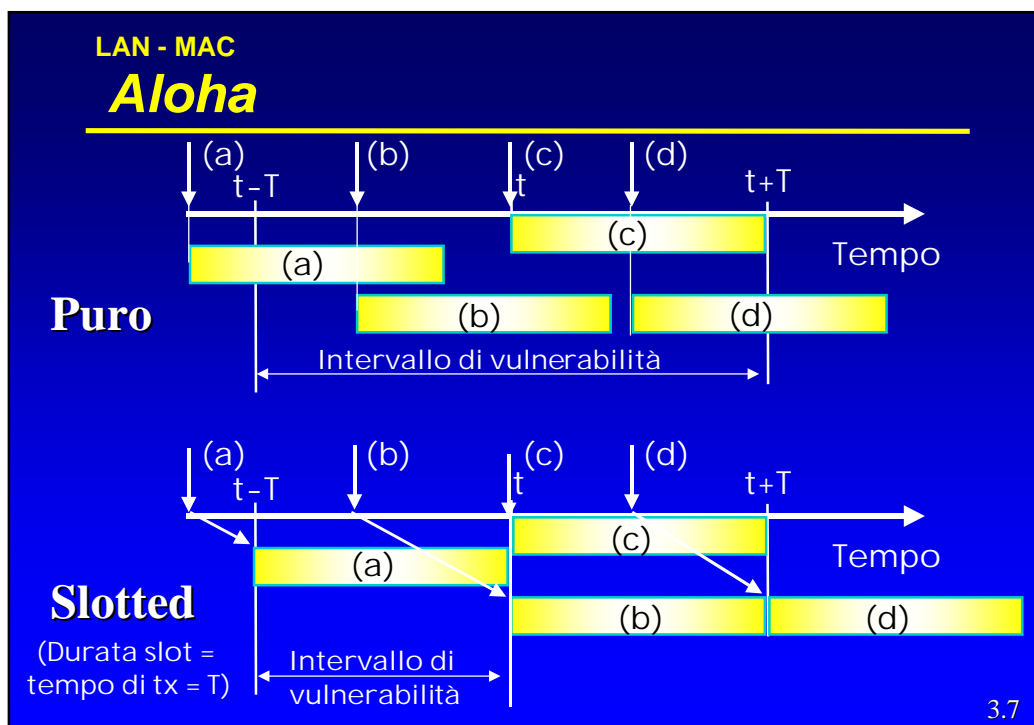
LAN - MAC
Aloha

(a) (b) (c) (d)
t-T t t+T
(c)
Tempo
(a)
Puro
(b) (d)
Intervallo di vulnerabilità

(a) (b) (c) (d)
t-T t t+T
(c)
Tempo
(a)
Slotted
(b) (d)
(Durata slot = tempo di tx = T)
Intervallo di vulnerabilità

3.7